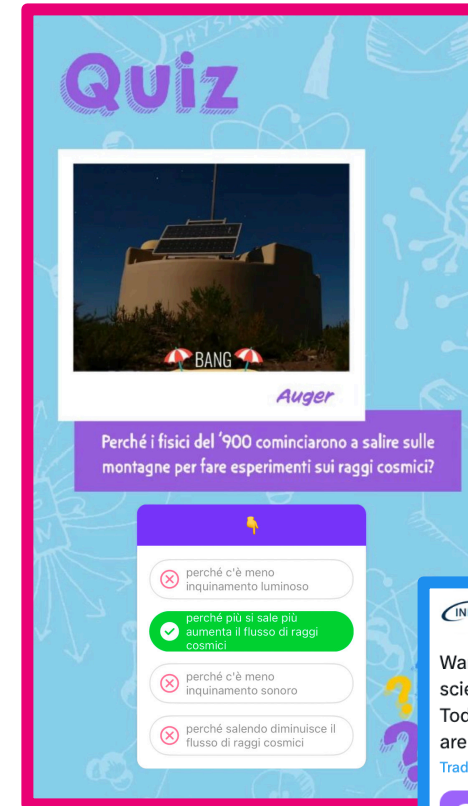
Quiz

BANG

Auger

Perché i fisici del '900 cominciarono a salire sulle montagne per fare esperimenti sui raggi cosmici?

perché c'è meno inquinamento luminoso

perché più si sale più aumenta il flusso di raggi cosmici

perché c'è meno inquinamento sonoro

perché salendo diminuisce il flusso di raggi cosmici

IN

Wa
scie
Tod
are
Trad